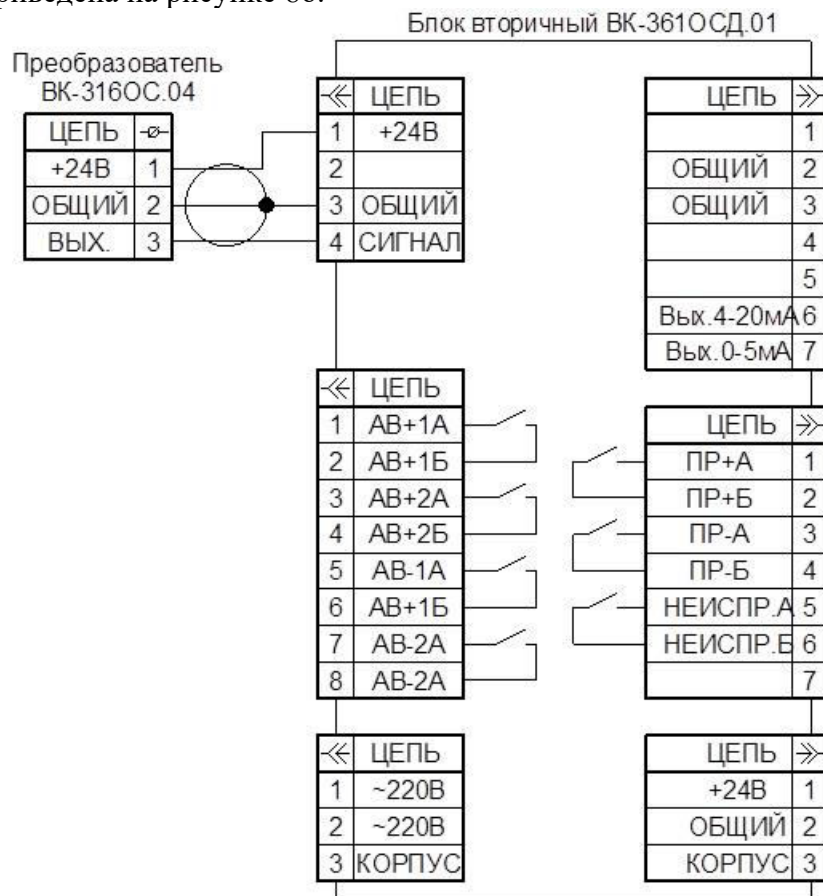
приведена на рисунке 8б.

Блок вторичный ВК-361ОСД.01

Преобразователь ВК-316ОС.04

| ЦЕПЬ | -ø- |
|---|---|
| +24В | 1 |
| ОБЩИЙ | 2 |
| ВЫХ. | 3 |

| ≪ | ЦЕПЬ |
|---|---|
| 1 | +24В |
| 2 | |
| 3 | ОБЩИЙ |
| 4 | СИГНАЛ |

| ЦЕПЬ | ≫ |
|---|---|
| | 1 |
| ОБЩИЙ | 2 |
| ОБЩИЙ | 3 |
| | 4 |
| | 5 |
| Вых.4-20мА | 6 |
| Вых.0-5мА | 7 |

| ≪ | ЦЕПЬ |
|---|---|
| 1 | АВ+1А |
| 2 | АВ+1Б |
| 3 | АВ+2А |
| 4 | АВ+2Б |
| 5 | АВ-1А |
| 6 | АВ+1Б |
| 7 | АВ-2А |
| 8 | АВ-2А |

| ЦЕПЬ | ≫ |
|---|---|
| ПР+А | 1 |
| ПР+Б | 2 |
| ПР-А | 3 |
| ПР-Б | 4 |
| НЕИСПР.А | 5 |
| НЕИСПР.Б | 6 |
| | 7 |

| ≪ | ЦЕПЬ |
|---|---|
| 1 | ~220В |
| 2 | ~220В |
| 3 | КОРПУС |

| ЦЕПЬ | ≫ |
|---|---|
| +24В | 1 |
| ОБЩИЙ | 2 |
| КОРПУС | 3 |